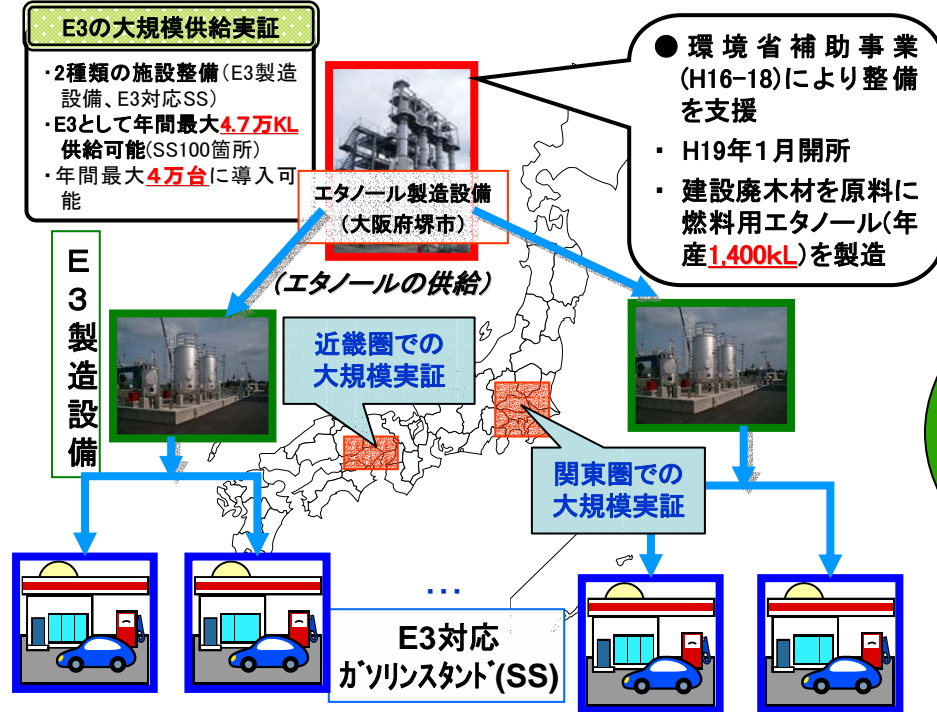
E3の大規模供給実証

・2種類の施設整備(E3製造設備、E3対応SS)
・E3として年間最大4.7万KL供給可能(SS100箇所)
・年間最大4万台に導入可能

● 環境省補助事業(H16-18)により整備を支援
・ H19年1月開所
・ 建設廃木材を原料に燃料用エタノール(年産1,400kL)を製造

エタノール製造設備
(大阪府堺市)

(エタノールの供給)

E3製造設備

近畿圏での大規模実証

関東圏での大規模実証

…

E3対応
ｶﾞｿﾘﾝｽﾀﾝﾄﾞ(SS)